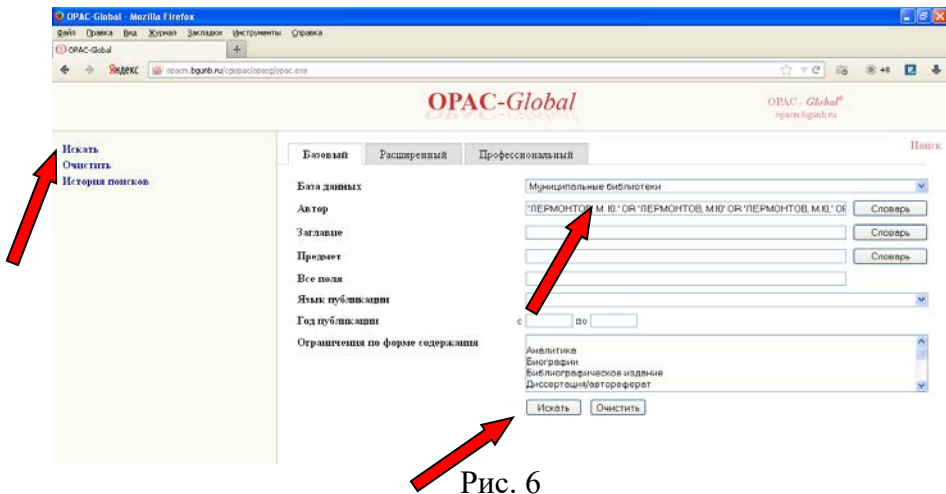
OPAC-Global - Mozilla Firefox
Файл Правка Вид Журнал Закладки Инструменты Справка
OPAC-Global
Яндекс opacm.bgunb.ru/cgiopac/opacg/opac.exe

OPAC-Global
OPAC - Global®
opacm.bgunb.ru

Искать
Очистить
История поисков

Поиск

Базовый | Расширенный | Профессиональный

База данных: Муниципальные библиотеки
Автор: 'ЛЕРМОНТОВ, М. Ю.' OR 'ЛЕРМОНТОВ, М.Ю' OR 'ЛЕРМОНТОВ, М.Ю.' OR | Словарь
Заглавие | Словарь
Предмет | Словарь
Все поля
Язык публикации
Год публикации: с по
Ограничения по форме содержания: Аналитика, Биографии, Библиографическое издание, Диссертация/автореферат

Искать | Очистить

Рис. 6